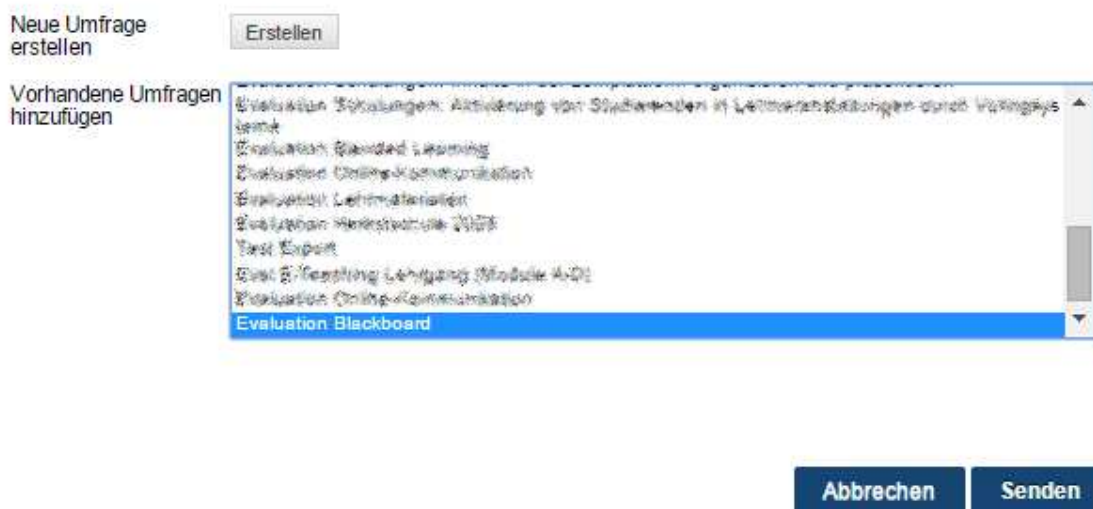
Neue Umfrage erstellen

Erstellen

Vorhandene Umfragen hinzufügen

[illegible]
Evaluation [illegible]
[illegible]
Evaluation Blended Learning
Evaluation Online-Kommunikation
Evaluation Lehrmaterialien
Evaluation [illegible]
Test Export
Eval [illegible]
Evaluation Online-Kommunikation
Evaluation Blackboard

Abbrechen

Senden